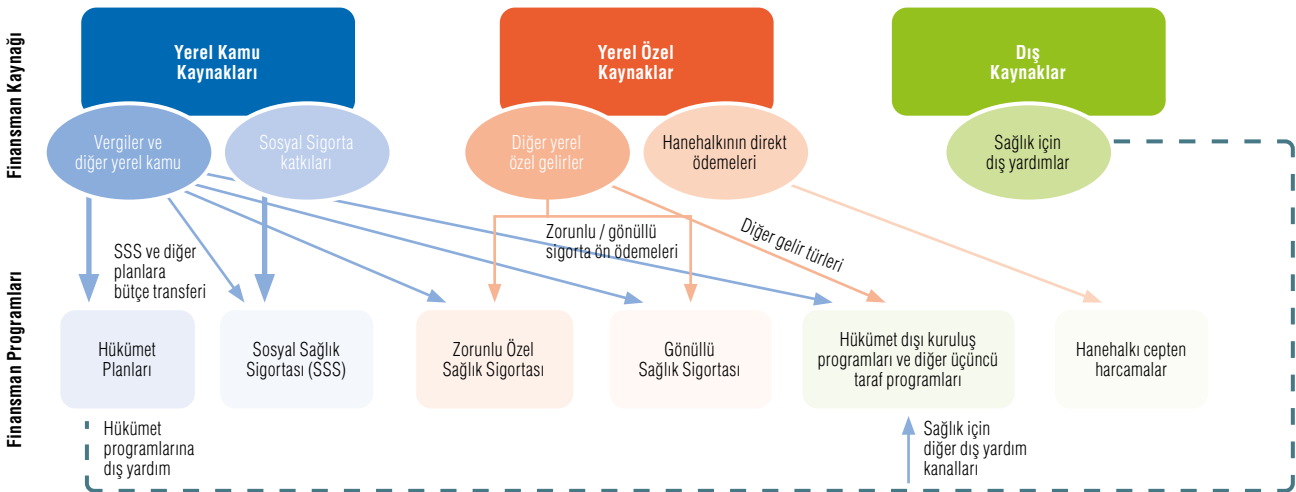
Finansman Kaynağı

Yerel Kamu Kaynakları

Yerel Özel Kaynaklar

Dış Kaynaklar

Vergiler ve diğer yerel kamu

Sosyal Sigorta katkıları

Diğer yerel özel gelirler

Hanehalkının direkt ödemeleri

Sağlık için dış yardımlar

SSS ve diğer planlara bütçe transferi

Zorunlu / gönüllü sigorta ön ödemeleri

Diğer gelir türleri

Finansman Programları

Hükümet Planları

Sosyal Sağlık Sigortası (SSS)

Zorunlu Özel Sağlık Sigortası

Gönüllü Sağlık Sigortası

Hükümet dışı kuruluş programları ve diğer üçüncü taraf programları

Hanehalkı cepten harcamalar

Hükümet programlarına dış yardım

Sağlık için diğer dış yardım kanalları